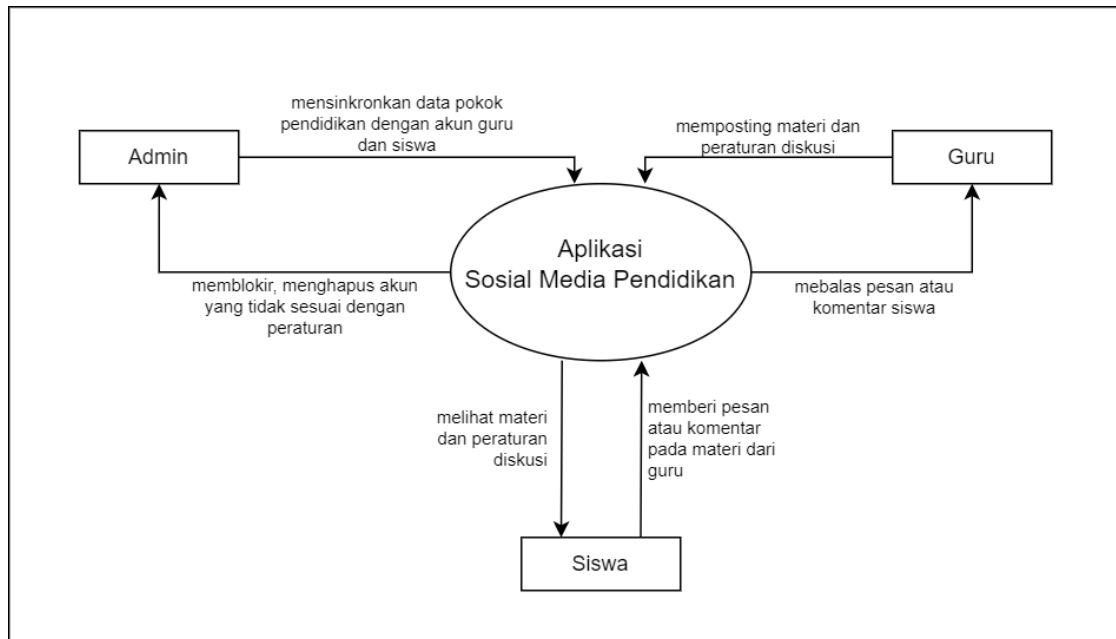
mensinkronkan data pokok pendidikan dengan akun guru dan siswa

Admin

memposting materi dan peraturan diskusi

Guru

Aplikasi
Sosial Media Pendidikan

memblokir, menghapus akun yang tidak sesuai dengan peraturan

mebalas pesan atau komentar siswa

melihat materi dan peraturan diskusi

memberi pesan atau komentar pada materi dari guru

Siswa